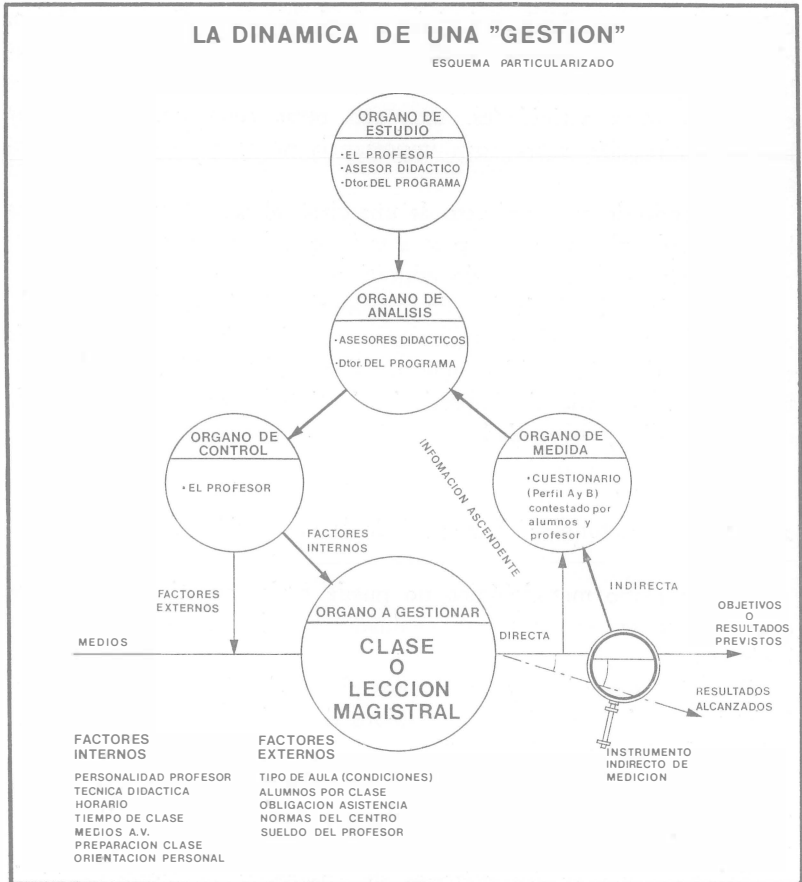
LA DINAMICA DE UNA "GESTION"

ESQUEMA PARTICULARIZADO

ORGANO DE ESTUDIO

·EL PROFESOR
·ASESOR DIDACTICO
·Dtor. DEL PROGRAMA

ORGANO DE ANALISIS

·ASESORES DIDACTICOS
·Dtor. DEL PROGRAMA

ORGANO DE CONTROL

·EL PROFESOR

INFOMACION ASCENDENTE

ORGANO DE MEDIDA

·CUESTIONARIO (Perfil A y B) contestado por alumnos y profesor

FACTORES INTERNOS

FACTORES EXTERNOS

INDIRECTA

ORGANO A GESTIONAR

CLASE O LECCION MAGISTRAL

MEDIOS

DIRECTA

OBJETIVOS O RESULTADOS PREVISTOS

RESULTADOS ALCANZADOS

INSTRUMENTO INDIRECTO DE MEDICION

FACTORES INTERNOS

PERSONALIDAD PROFESOR
TECNICA DIDACTICA
HORARIO
TIEMPO DE CLASE
MEDIOS A.V.
PREPARACION CLASE
ORIENTACION PERSONAL

FACTORES EXTERNOS

TIPO DE AULA (CONDICIONES)
ALUMNOS POR CLASE
OBLIGACION ASISTENCIA
NORMAS DEL CENTRO
SUELDO DEL PROFESOR